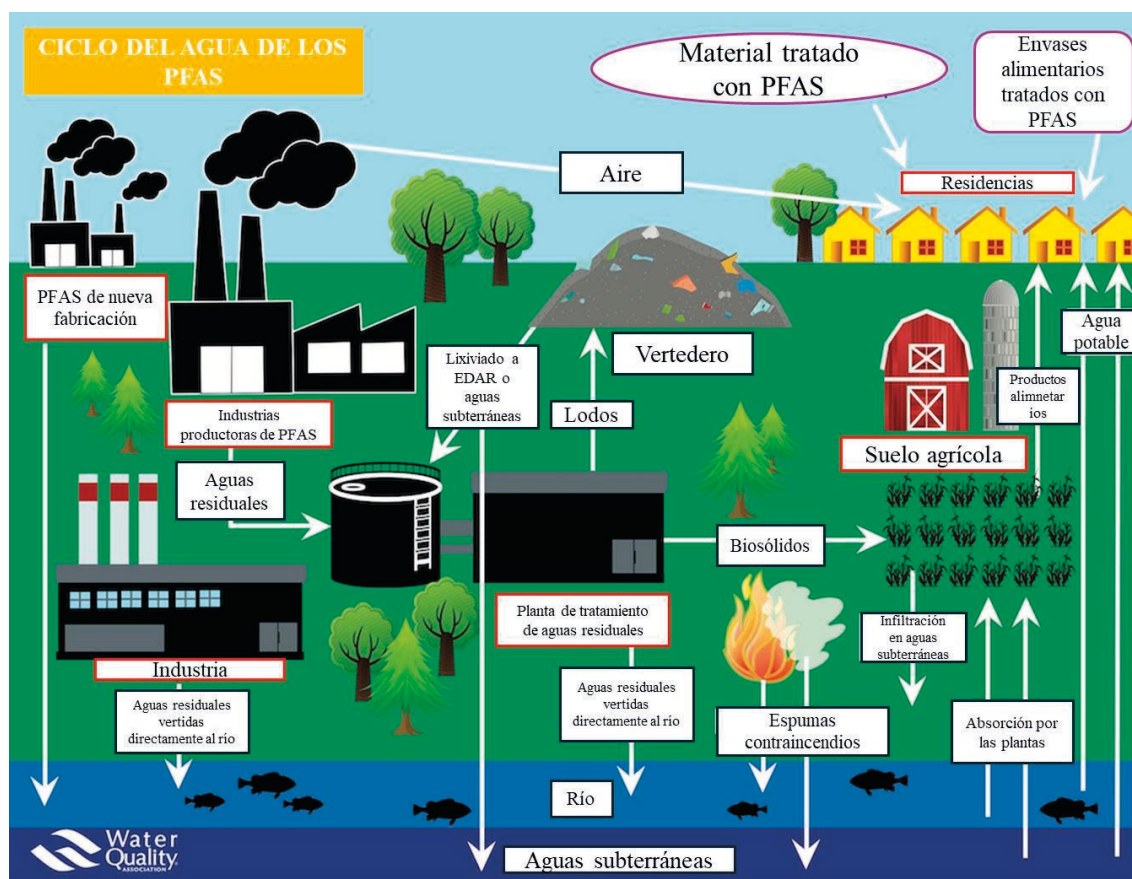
CICLO DEL AGUA DE LOS PFAS

Material tratado con PFAS

Envases alimentarios tratados con PFAS

Aire

Residencias

PFAS de nueva fabricación

Agua potable

Lixiviado a EDAR o aguas subterráneas

Vertedero

Lodos

Productos alimnetarios

Industrias productoras de PFAS

Suelo agrícola

Aguas residuales

Biosólidos

Planta de tratamiento de aguas residuales

Infiltración en aguas subterráneas

Industria

Aguas residuales vertidas directamente al río

Aguas residuales vertidas directamente al río

Espumas contraincendios

Absorción por las plantas

Río

Water Quality ASSOCIATION

Aguas subterráneas